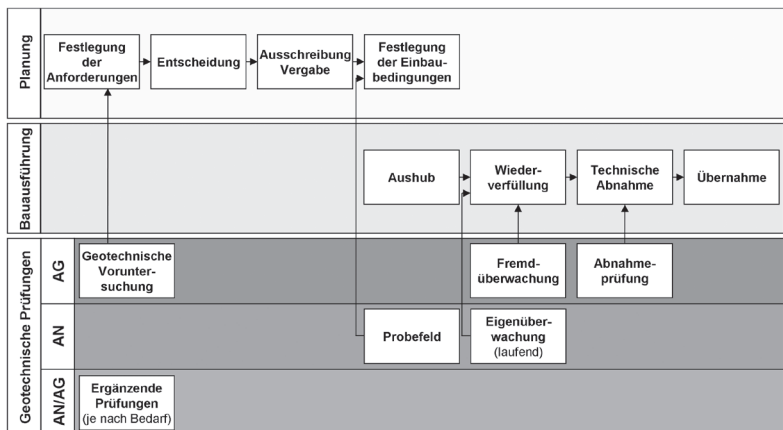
Planung

Festlegung der Anforderungen

Entscheidung

Ausschreibung Vergabe

Festlegung der Einbaubedingungen

Bauausführung

Aushub

Wiederverfüllung

Technische Abnahme

Übernahme

Geotechnische Prüfungen

AG

Geotechnische Voruntersuchung

Fremdüberwachung

Abnahmeprüfung

AN

Probefeld

Eigenüberwachung (laufend)

AN/AG

Ergänzende Prüfungen (je nach Bedarf)